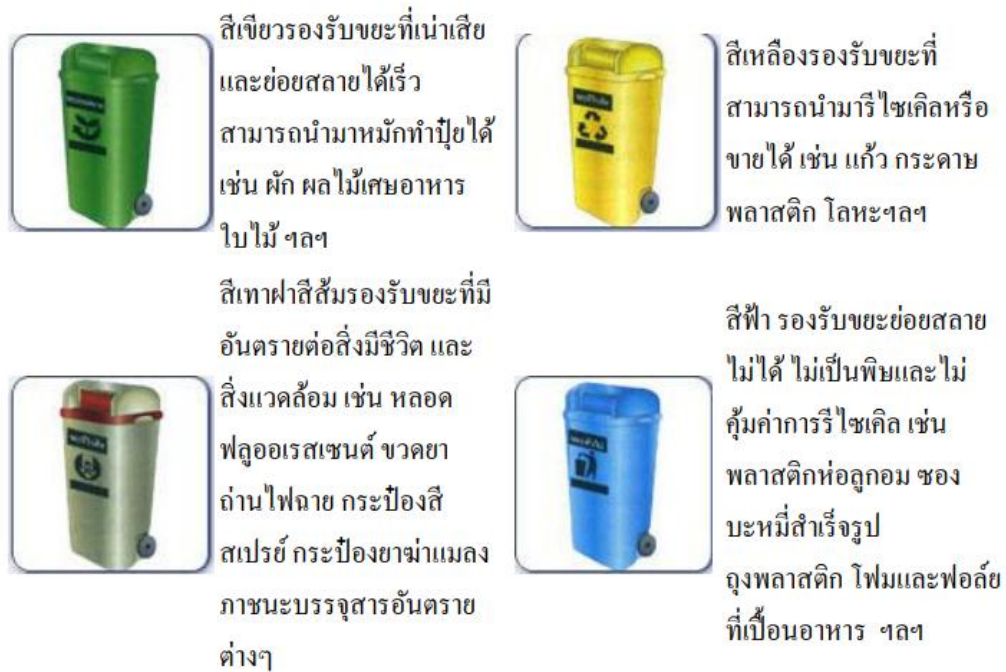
สีเขียวรองรับขยะที่เน่าเสียและย่อยสลายได้เร็ว สามารถนำมาหมักทำปุ๋ยได้ เช่น ผัก ผลไม้เศษอาหาร ใบไม้ ฯลฯ

สีเหลืองรองรับขยะที่สามารถนำมารีไซเคิลหรือขายได้ เช่น แก้ว กระดาษ พลาสติก โลหะฯลฯ

สีเทาฝาสีส้มรองรับขยะที่มีอันตรายต่อสิ่งมีชีวิต และสิ่งแวดล้อม เช่น หลอดฟลูออเรสเซนต์ ขวดยา ถ่านไฟฉาย กระป๋องสีสเปรย์ กระป๋องยาฆ่าแมลง ภาชนะบรรจุสารอันตราย ต่างๆ

สีฟ้า รองรับขยะย่อยสลายไม่ได้ ไม่เป็นพิษและไม่คุ้มค่าการรีไซเคิล เช่น พลาสติกห่อลูกอม ซองบะหมี่สำเร็จรูป ถุงพลาสติก โฟมและฟอล์ยที่เปื้อนอาหาร ฯลฯ